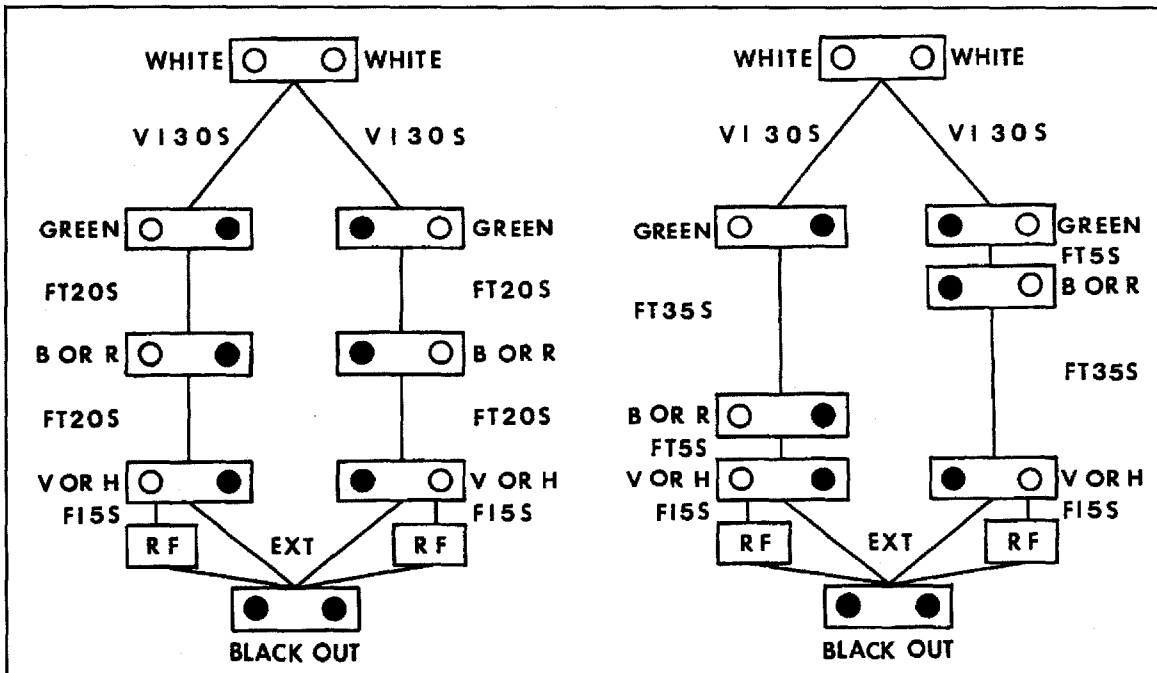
WHITE WHITE

VI30S VI30S

GREEN GREEN

FT20S FT20S

B OR R B OR R

FT20S FT20S

V OR H V OR H

FI5S FI5S

RF EXT RF

BLACK OUT

WHITE WHITE

VI 30S VI 30S

GREEN GREEN

FT5S

B OR R

FT35S

FT35S

B OR R

FT5S

V OR H V OR H

FI5S FI5S

RF EXT RF

BLACK OUT